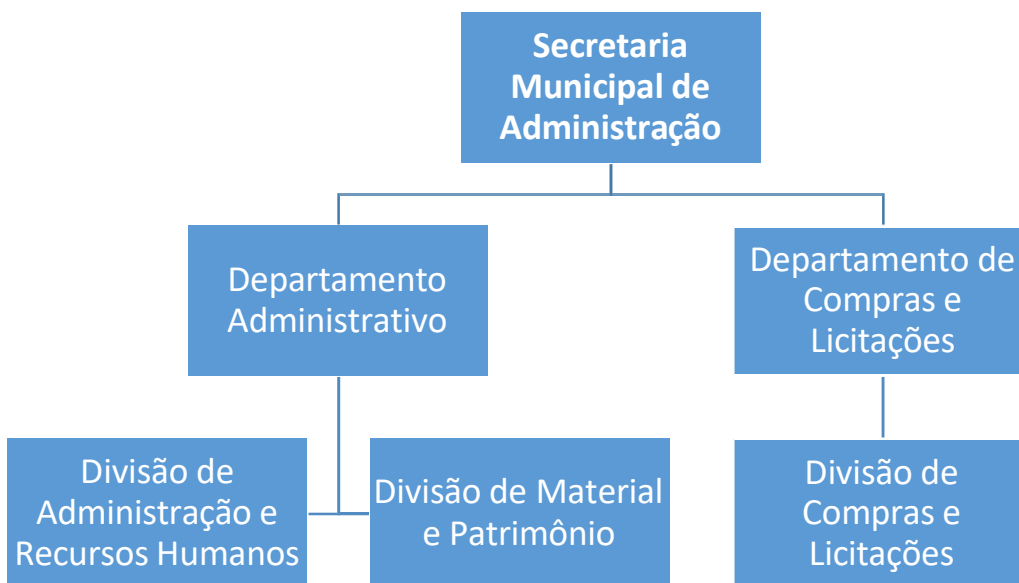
Secretaria Municipal de Administração

Departamento Administrativo

Departamento de Compras e Licitações

Divisão de Administração e Recursos Humanos

Divisão de Material e Patrimônio

Divisão de Compras e Licitações